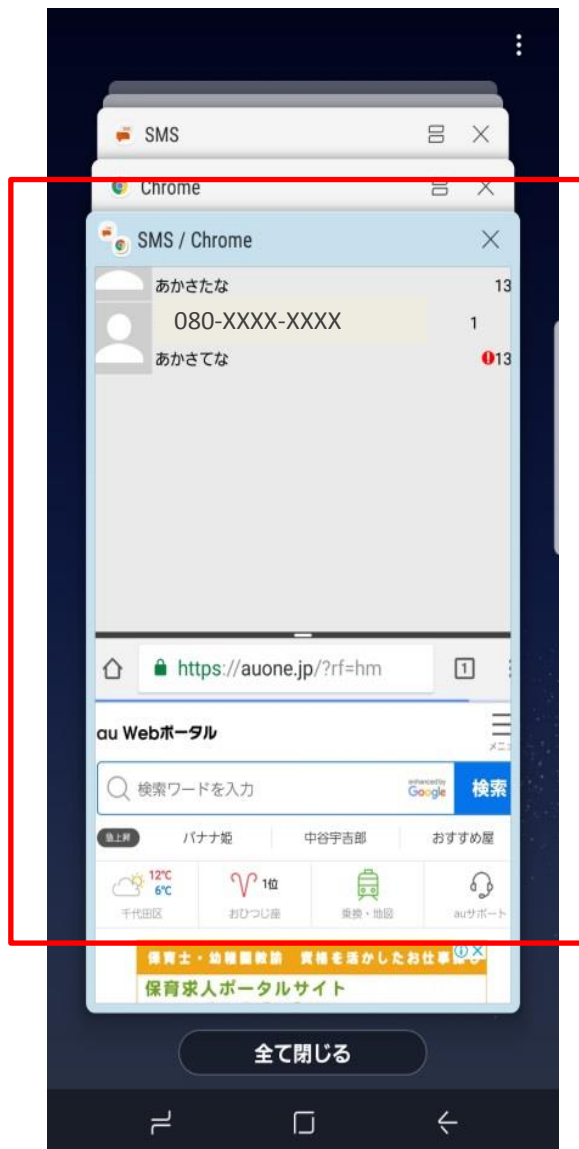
SMS

Chrome

SMS / Chrome

あかさたな 13

080-XXXX-XXXX 1

あかさてな 13

https://auone.jp/?rf=hm

1

au Webポータル

メニ

検索ワードを入力

enhanced by Google

検索

急上昇

バナナ姫

中谷宇吉郎

おすすめ屋

12℃ 6℃

千代田区

1位

おひつじ座

乗換・地図

auサポート

保育士・幼稚園教諭 資格を活かしたお仕事

保育求人ポータルサイト

全て閉じる